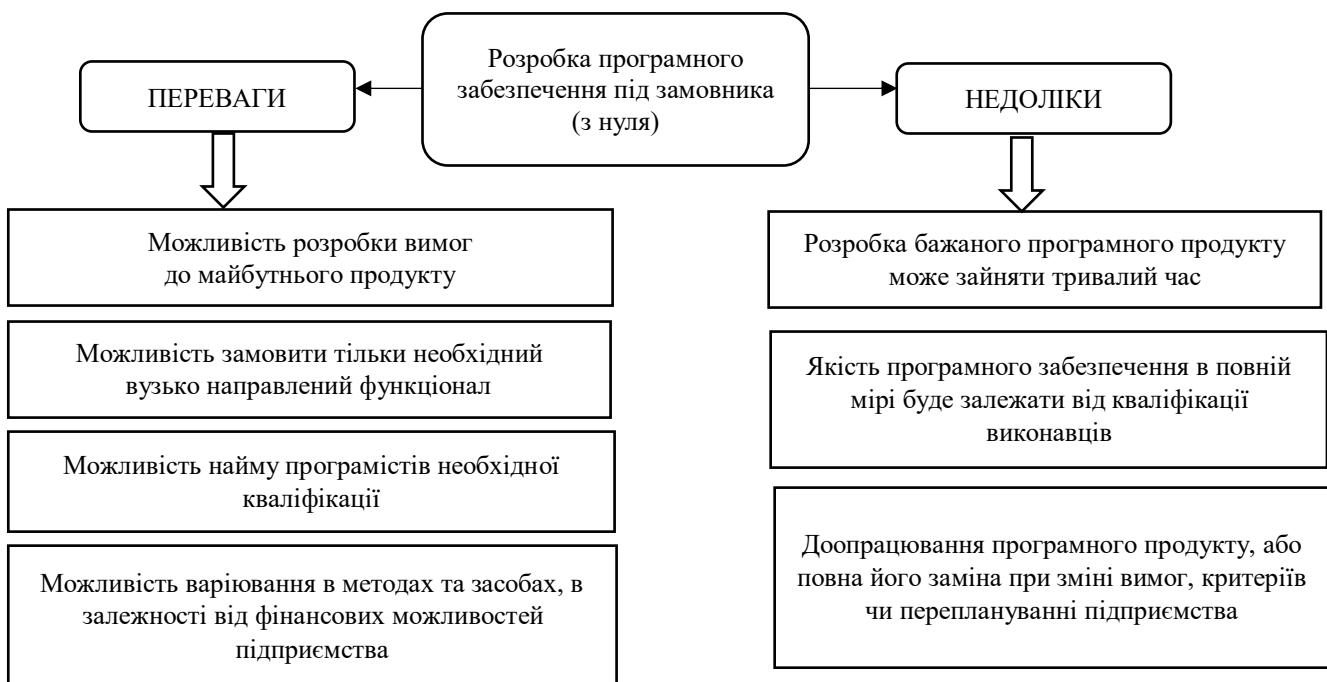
ПЕРЕВАГИ

Розробка програмного забезпечення під замовника (з нуля)

НЕДОЛІКИ

Можливість розробки вимог до майбутнього продукту

Можливість замовити тільки необхідний вузько направлений функціонал

Можливість найму програмістів необхідної кваліфікації

Можливість варіювання в методах та засобах, в залежності від фінансових можливостей підприємства

Розробка бажаного програмного продукту може зайняти тривалий час

Якість програмного забезпечення в повній мірі буде залежати від кваліфікації виконавців

Доопрацювання програмного продукту, або повна його заміна при зміні вимог, критеріїв чи переплануванні підприємства